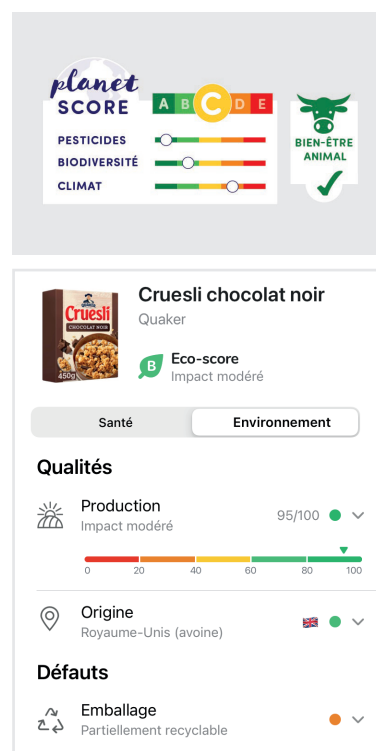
planet SCORE

A B C D E

PESTICIDES

BIODIVERSITÉ

CLIMAT

BIEN-ÊTRE ANIMAL

Cruesli CHOCOLAT NOIR 450g

Cruesli chocolat noir

Quaker

B Eco-score

Impact modéré

Santé

Environnement

Qualités

Production

Impact modéré

95/100

0 20 40 60 80 100

Origine

Royaume-Unis (avoine)

Défauts

Emballage

Partiellement recyclable